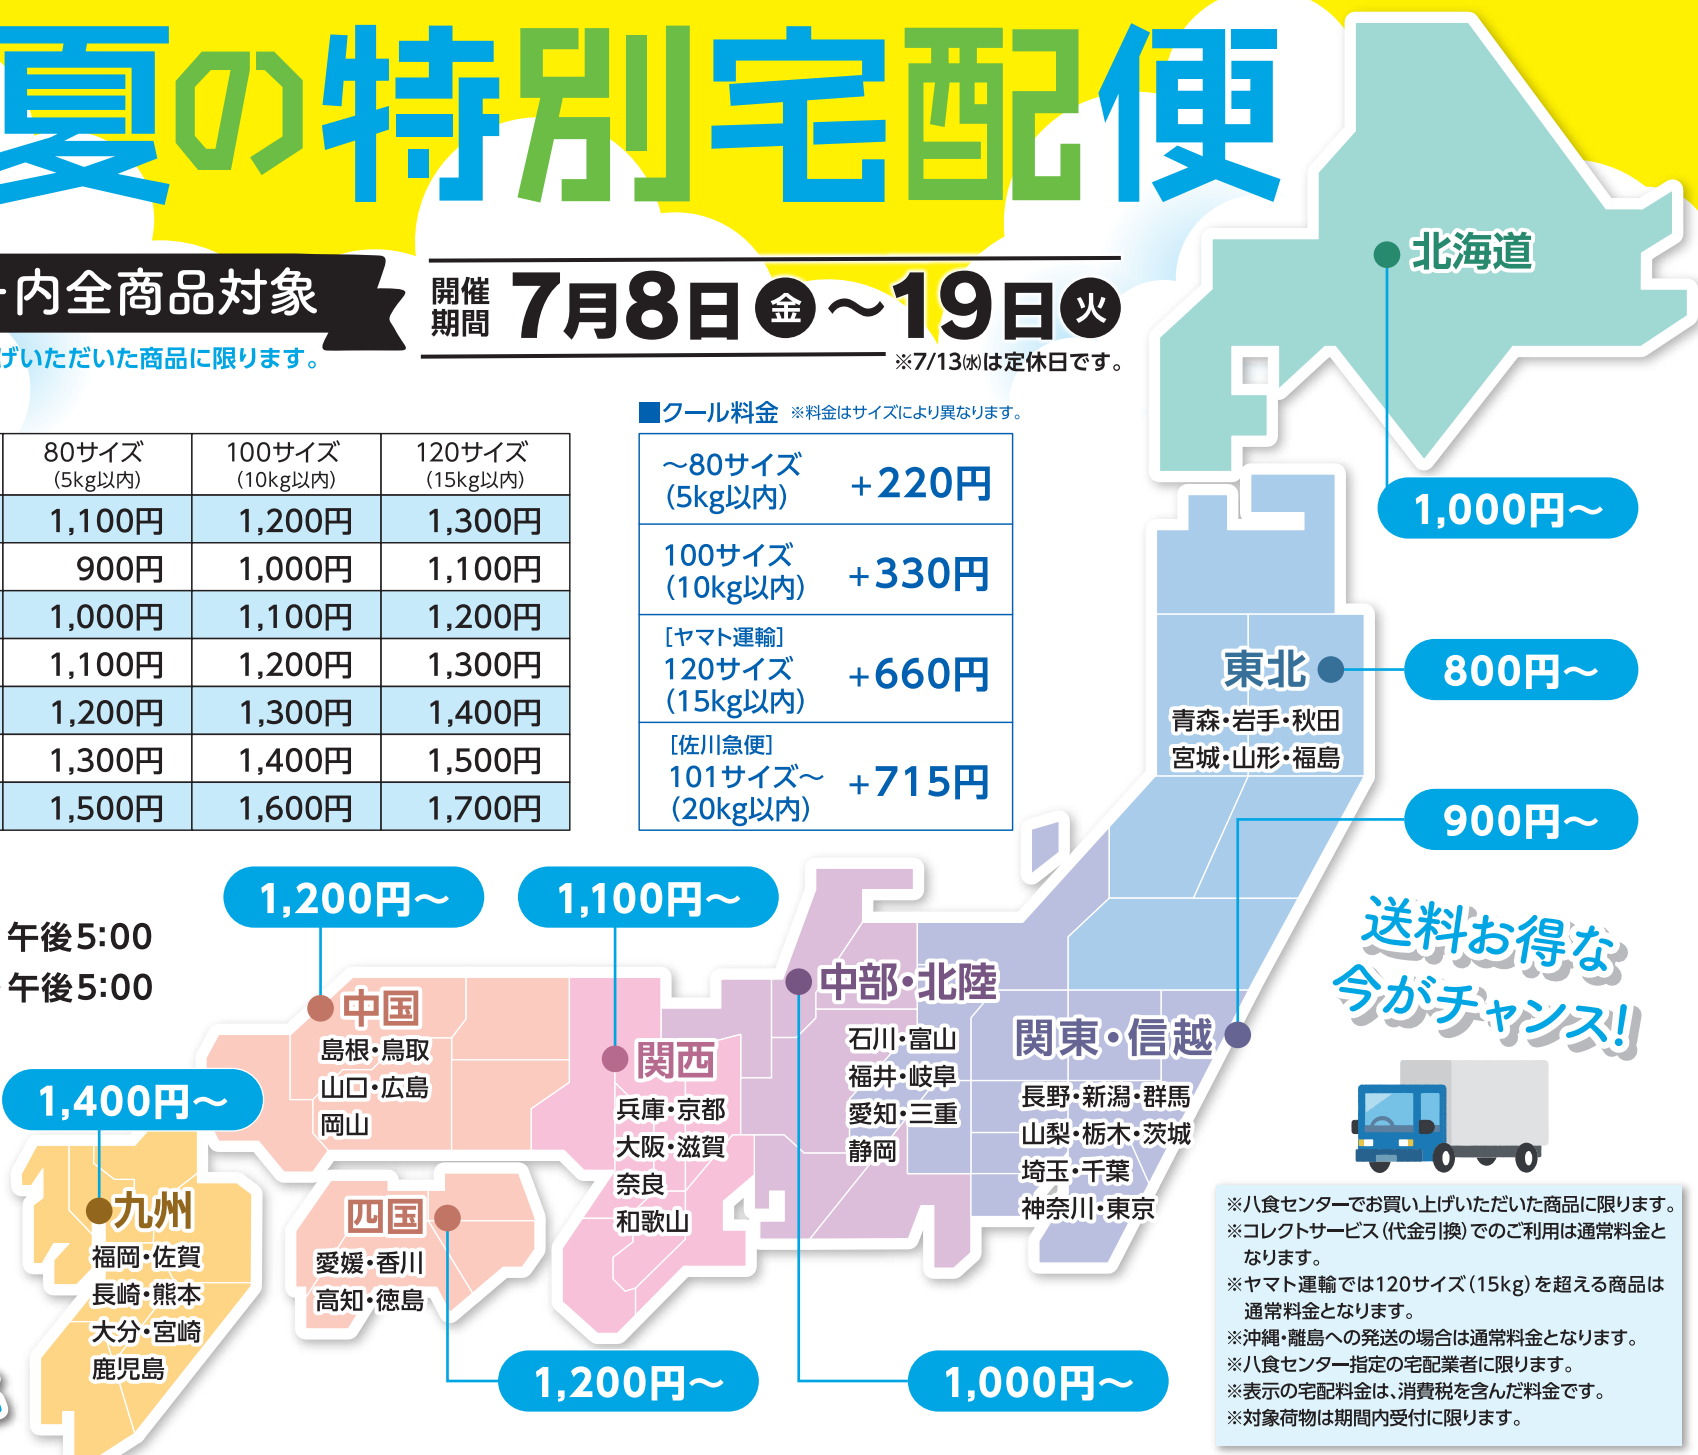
夏の特別宅配便

内全商品対象
げいただいた商品に限ります。

開催期間 7月8日㊎〜19日㊋
※7/13㈬は定休日です。

| 80サイズ(5kg以内) | 100サイズ(10kg以内) | 120サイズ(15kg以内) |
|---|---|---|
| 1,100円 | 1,200円 | 1,300円 |
| 900円 | 1,000円 | 1,100円 |
| 1,000円 | 1,100円 | 1,200円 |
| 1,100円 | 1,200円 | 1,300円 |
| 1,200円 | 1,300円 | 1,400円 |
| 1,300円 | 1,400円 | 1,500円 |
| 1,500円 | 1,600円 | 1,700円 |

■クール料金 ※料金はサイズにより異なります。

| | |
|---|---|
| 〜80サイズ(5kg以内) | +220円 |
| 100サイズ(10kg以内) | +330円 |
| [ヤマト運輸] 120サイズ(15kg以内) | +660円 |
| [佐川急便] 101サイズ〜(20kg以内) | +715円 |

午後5:00
午後5:00

北海道 1,000円〜
東北 800円〜 青森・岩手・秋田 宮城・山形・福島
900円〜
関東・信越 長野・新潟・群馬 山梨・栃木・茨城 埼玉・千葉 神奈川・東京
中部・北陸 石川・富山 福井・岐阜 愛知・三重 静岡 1,000円〜
関西 兵庫・京都 大阪・滋賀 奈良 和歌山 1,100円〜
中国 島根・鳥取 山口・広島 岡山 1,200円〜
四国 愛媛・香川 高知・徳島 1,200円〜
九州 福岡・佐賀 長崎・熊本 大分・宮崎 鹿児島 1,400円〜

送料お得な今がチャンス!

※八食センターでお買い上げいただいた商品に限ります。
※コレクトサービス(代金引換)でのご利用は通常料金となります。
※ヤマト運輸では120サイズ(15kg)を超える商品は通常料金となります。
※沖縄・離島への発送の場合は通常料金となります。
※八食センター指定の宅配業者に限ります。
※表示の宅配料金は、消費税を含んだ料金です。
※対象荷物は期間内受付に限ります。